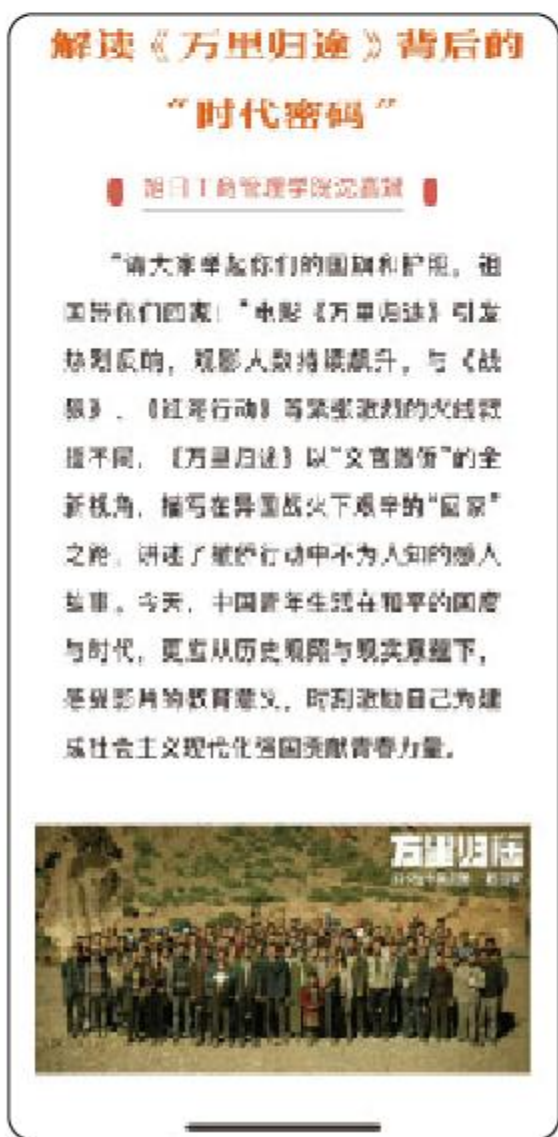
解读《万里归途》背后的"时代密码"

旅游管理学院党委

"请大家举起你们的国旗和护照，祖国带你们回家！"电影《万里归途》引发热烈反响，观影人数持续飙升。与《战狼》、《红海行动》等紧张激烈的火线救援不同，《万里归途》以"文官临阵"的全新视角，描写在异国战火下艰辛的"回家"之路，讲述了撤侨行动中不为人知的感人故事。今天，中国青年生活在和平的国度与时代，更应从历史视角与现实观照下，感受影片的教育意义，时刻激励自己为建成社会主义现代化强国贡献青春力量。

万里归途

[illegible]